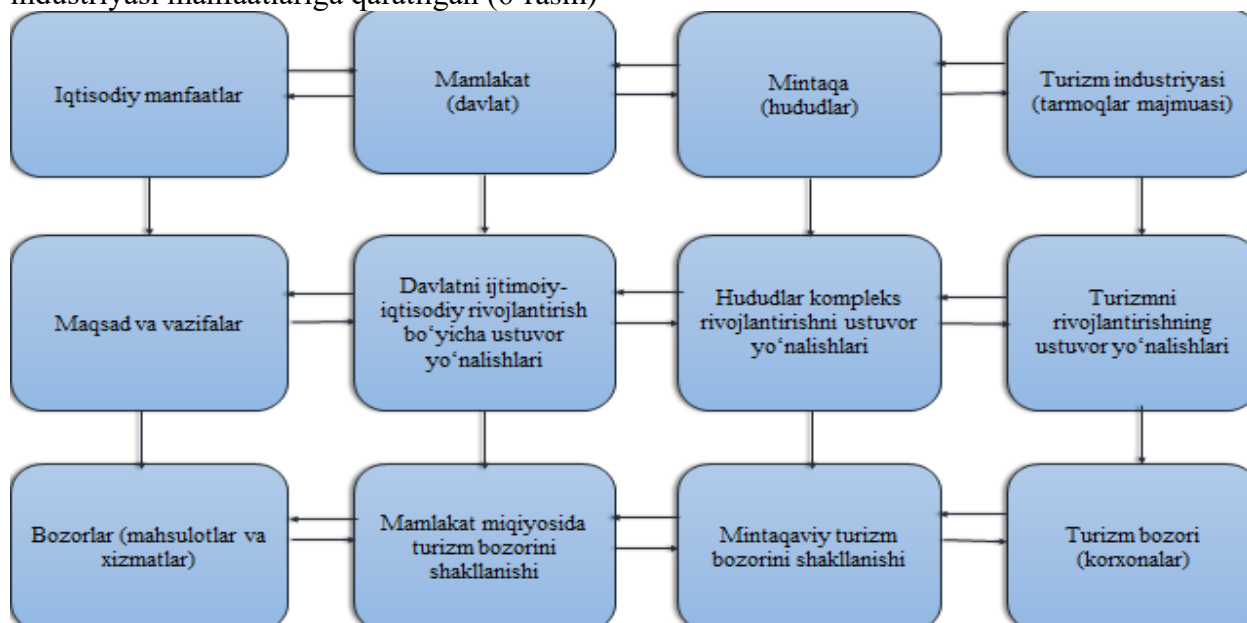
industriyasi manfaatlariga qaratilgan (6-rasm)

Iqtisodiy manfaatlar

Mamlakat (davlat)

Mintaqa (hududlar)

Turizm industriyasi (tarmoqlar majmuasi)

Maqsad va vazifalar

Davlatni ijtimoiy-iqtisodiy rivojlantirish bo‘yicha ustuvor yo‘nalishlari

Hududlar kompleks rivojlantirishni ustuvor yo‘nalishlari

Turizmni rivojlantirishning ustuvor yo‘nalishlari

Bozorlar (mahsulotlar va xizmatlar)

Mamlakat miqiyosida turizm bozorini shakllanishi

Mintaqaviy turizm bozorini shakllanishi

Turizm bozori (korxonalar)